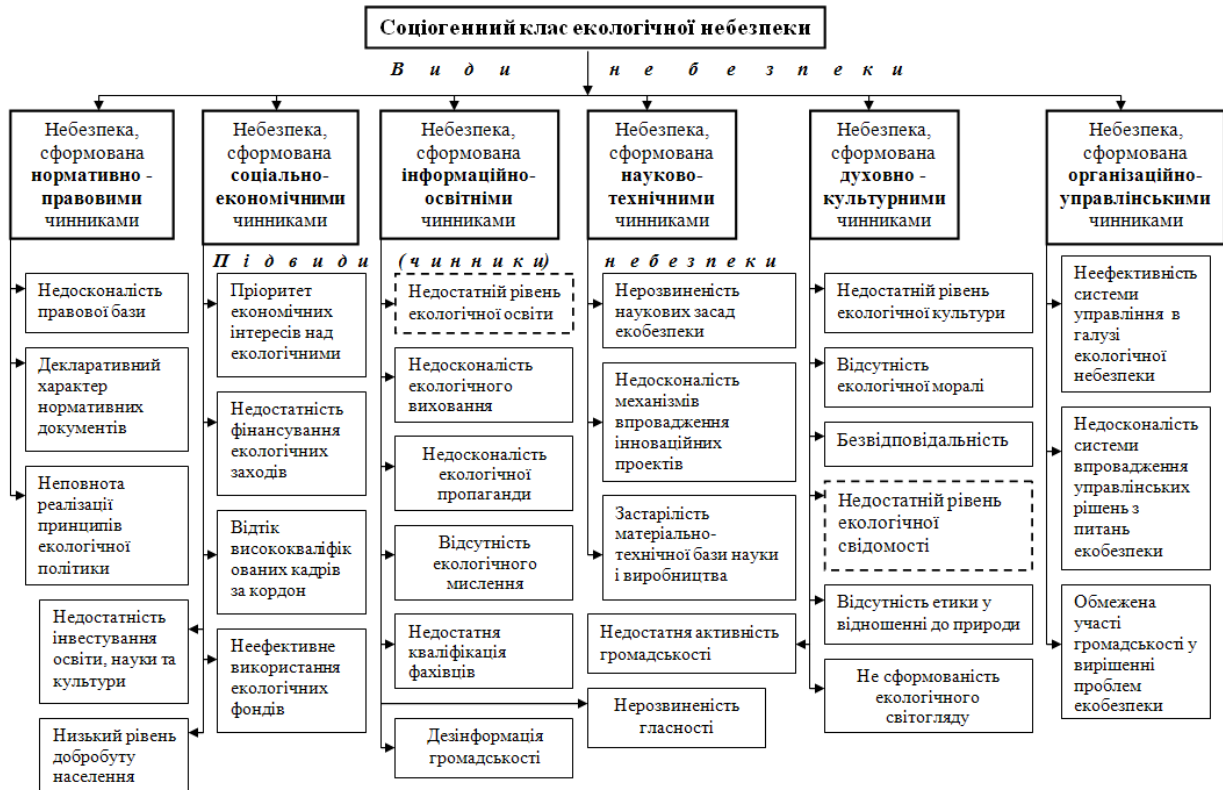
Соціогенний клас екологічної небезпеки

В и д и н е б е з п е к и

Небезпека, сформована нормативно - правовими чинниками

Небезпека, сформована соціально-економічними чинниками

Небезпека, сформована інформаційно-освітніми чинниками

Небезпека, сформована науково-технічними чинниками

Небезпека, сформована духовно - культурними чинниками

Небезпека, сформована організаційно-управлінськими чинниками

П і д в и д и ( ч и н н и к и ) н е б е з п е к и

Недосконалість правової бази

Декларативний характер нормативних документів

Неповнота реалізації принципів екологічної політики

Недостатність інвестування освіти, науки та культури

Низький рівень добробуту населення

Пріоритет економічних інтересів над екологічними

Недостатність фінансування екологічних заходів

Відтік висококваліфікованих кадрів за кордон

Неефективне використання екологічних фондів

Недостатній рівень екологічної освіти

Недосконалість екологічного виховання

Недосконалість екологічної пропаганди

Відсутність екологічного мислення

Недостатня кваліфікація фахівців

Дезінформація громадськості

Нерозвиненість наукових засад екобезпеки

Недосконалість механізмів впровадження інноваційних проектів

Застарілість матеріально-технічної бази науки і виробництва

Недостатня активність громадськості

Нерозвиненість гласності

Недостатній рівень екологічної культури

Відсутність екологічної моралі

Безвідповідальність

Недостатній рівень екологічної свідомості

Відсутність етики у відношенні до природи

Не сформованість екологічного світогляду

Неефективність системи управління в галузі екологічної небезпеки

Недосконалість системи впровадження управлінських рішень з питань екобезпеки

Обмежена участі громадськості у вирішенні проблем екобезпеки